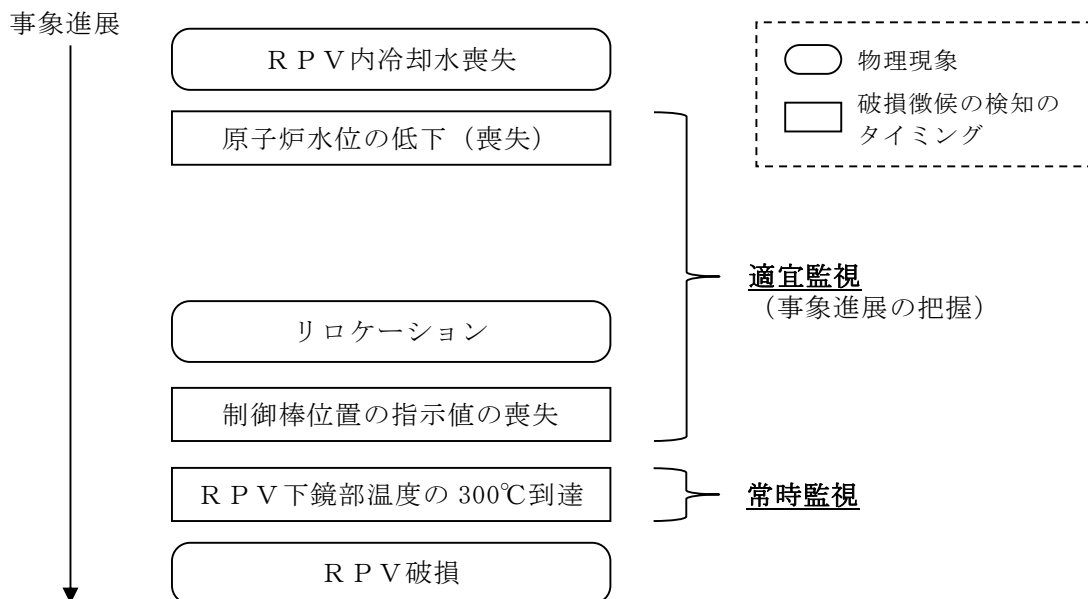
事象進展

ＲＰＶ内冷却水喪失

原子炉水位の低下（喪失）

リロケーション

制御棒位置の指示値の喪失

ＲＰＶ下鏡部温度の 300℃到達

ＲＰＶ破損

物理現象

破損徴候の検知のタイミング

適宜監視
（事象進展の把握）

常時監視